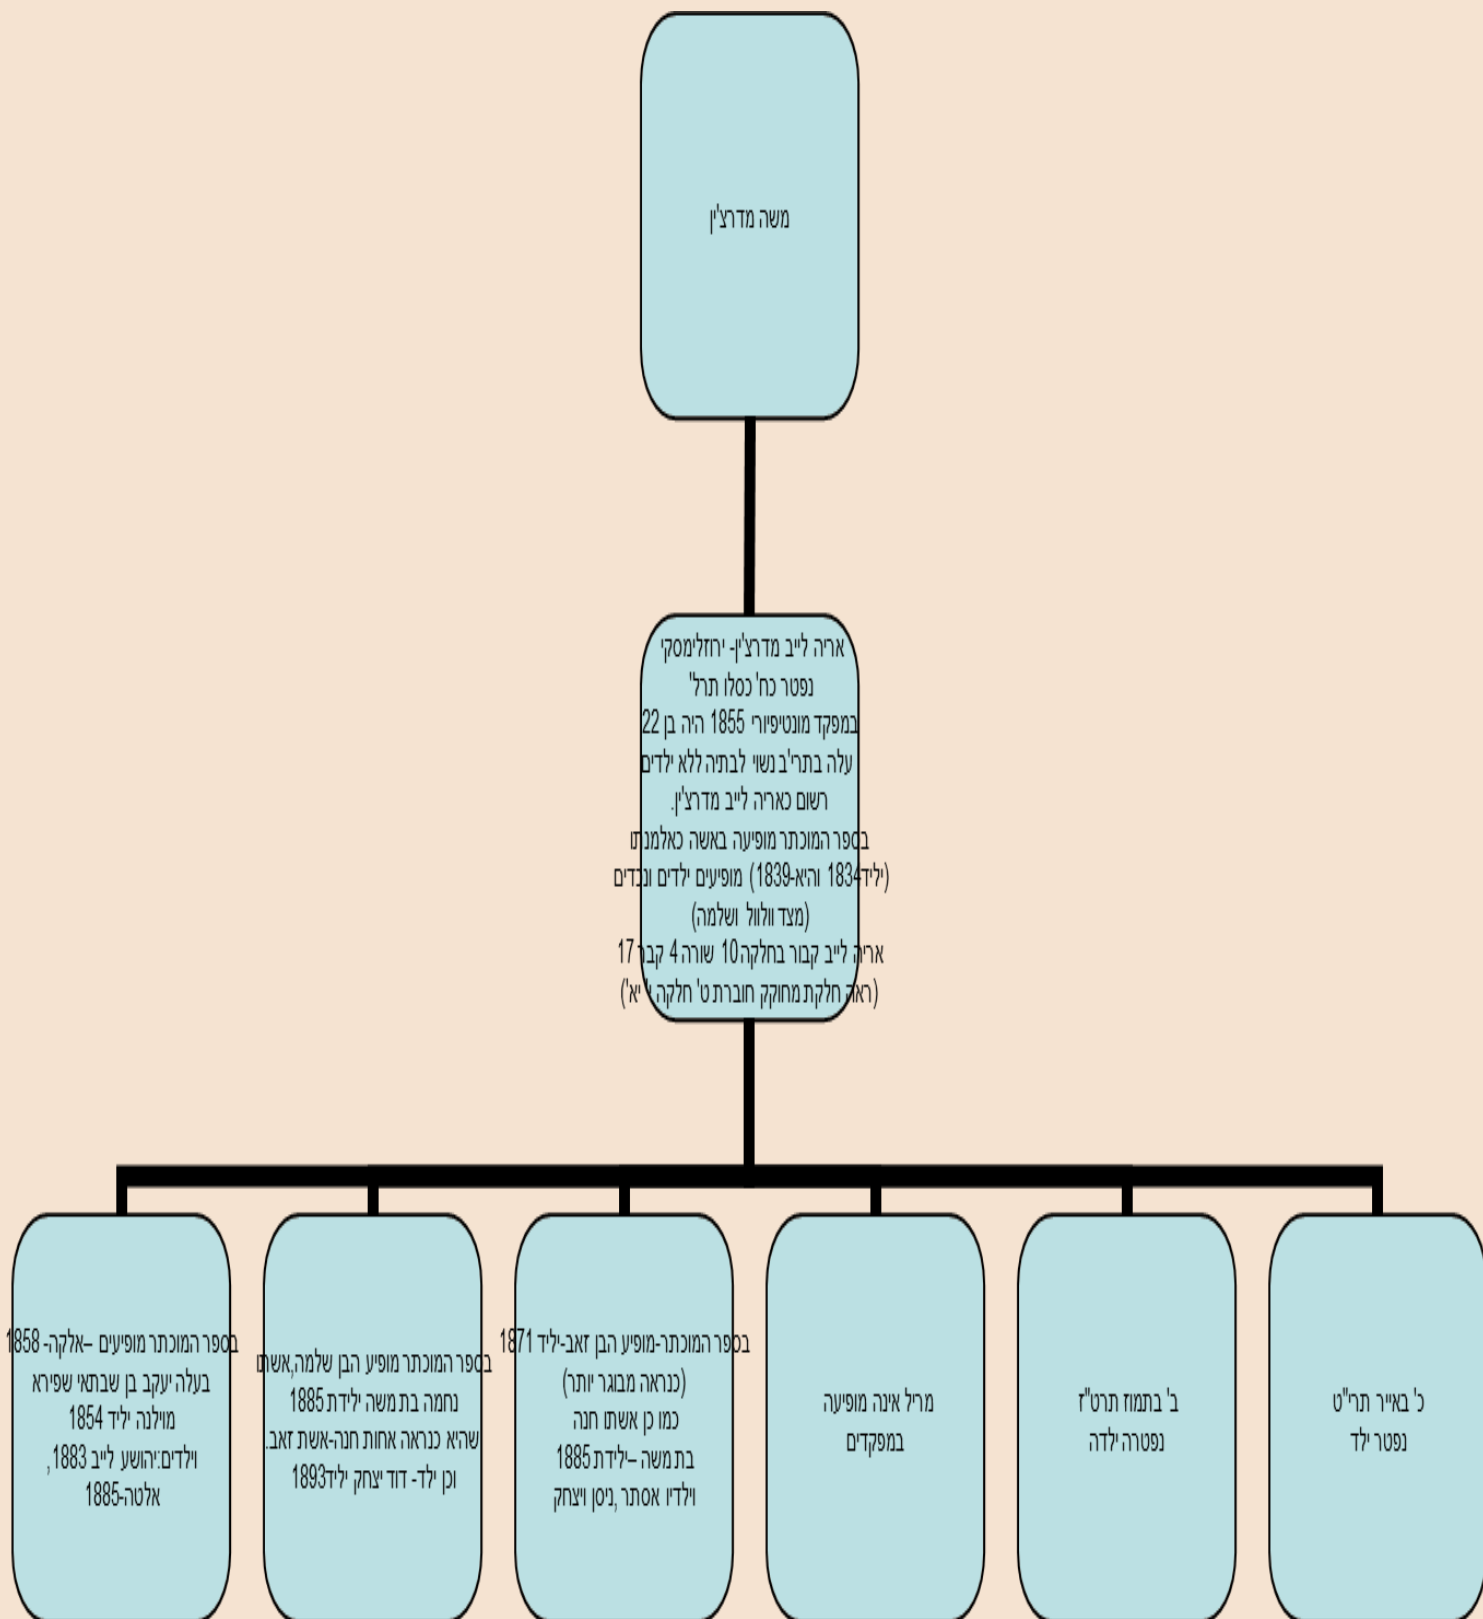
משה מדרצ'ין

אריה לייב מדרצ'ין- ירחלימסקי
נפטר כח' כסלו תרל"
במפקד מונטיפיורי 1855 היה בן 22
עלה בתרי'ב נשוי לבתיה ללא ילדים
רשום כאריה לייב מדרצ'ין.
בספר המוכתר מופיעה באשה כאלמנתו
(יליד1834 והיא-1839) מופיעים ילדים ונכדים
(מצד וולוול ושלמה)
אריה לייב קבור בחלקה 10 שורה 4 קבר 17
(ראה חלקת מחוקק חוברת ט' חלקה י"א')

כ' באייר תר"ט
נפטר ילד

ב' בתמוז תרט"ז
נפטרה ילדה

מריל אינה מופיעה
במפקדים

בספר המוכתר-מופיע הבן זאב-יליד 1871
(כנראה מבוגר יותר)
כמו כן אשתו חנה
בת משה –ילידת 1885
וילדיו אסתר ,ניסן ויצחק

בספר המוכתר מופיע הבן שלמה,אשתו
נחמה בת משה ילידת 1885
שהיא כנראה אחות חנה-אשת זאב.
וכן ילד- דוד יצחק יליד1893

בספר המוכתר מופיעים –אלקה- 1858
בעלה יעקב בן שבתאי שפירא
מווילנה יליד 1854
וילדים:יהושע לייב 1883 ,
אלטה-1885